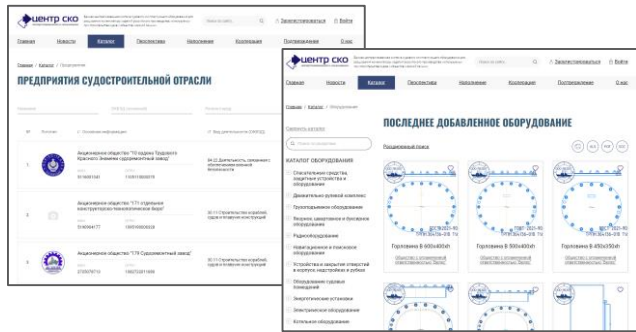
ЦЕНТР СКО
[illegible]
Поиск по сайту
Зарегистрироваться
Войти
Главная
Новости
Каталог
Перспективы
Наполнение
Кооперация
Построение
О нас
Главная / Каталог / Предприятия
ПРЕДПРИЯТИЯ СУДОСТРОИТЕЛЬНОЙ ОТРАСЛИ
Наименование
ОГРН
Вид деятельности ОКВЭД
Логотип
Основная информация
1
Акционерное общество "10 ордена Трудового Красного Знамени судоремонтный завод"
ИНН
5110001041
ОГРН
1025100000579
84.22 Деятельность, связанная с обеспечением военной безопасности
2
Акционерное общество "171 отдельное конструкторско-технологическое бюро"
ИНН
5190904177
ОГРН
1095190000090
30.11 Строительство кораблей, судов и плавучих конструкций
3
Акционерное общество "179 Судоремонтный завод"
ИНН
2720074710
ОГРН
1082720011898
30.11 Строительство кораблей, судов и плавучих конструкций

ЦЕНТР СКО
Главная
Новости
Каталог
Перспективы
Наполнение
Кооперация
Построение
О нас
Главная / Каталог / Оборудование
Свернуть каталог
ПОСЛЕДНЕЕ ДОБАВЛЕННОЕ ОБОРУДОВАНИЕ
Расширенный поиск
КАТАЛОГ ОБОРУДОВАНИЯ
Спасательные средства, защитные устройства и оборудование
Движительно-рулевой комплекс
Грузоподъемное оборудование
Якорное, швартовное и буксирное оборудование
Радиооборудование
Навигационное и поисковое оборудование
Устройства и закрытия отверстий в корпусе, надстройках и рубках
Оборудование судовых помещений
Энергетические установки
Электрическое оборудование
Котельное оборудование
Горловина В 600х400sh
Общество с ограниченной ответственностью "Балтик"
Горловина В 500х400sh
Общество с ограниченной ответственностью "Балтик"
Горловина В 450х350sh
Общество с ограниченной ответственностью "Балтик"